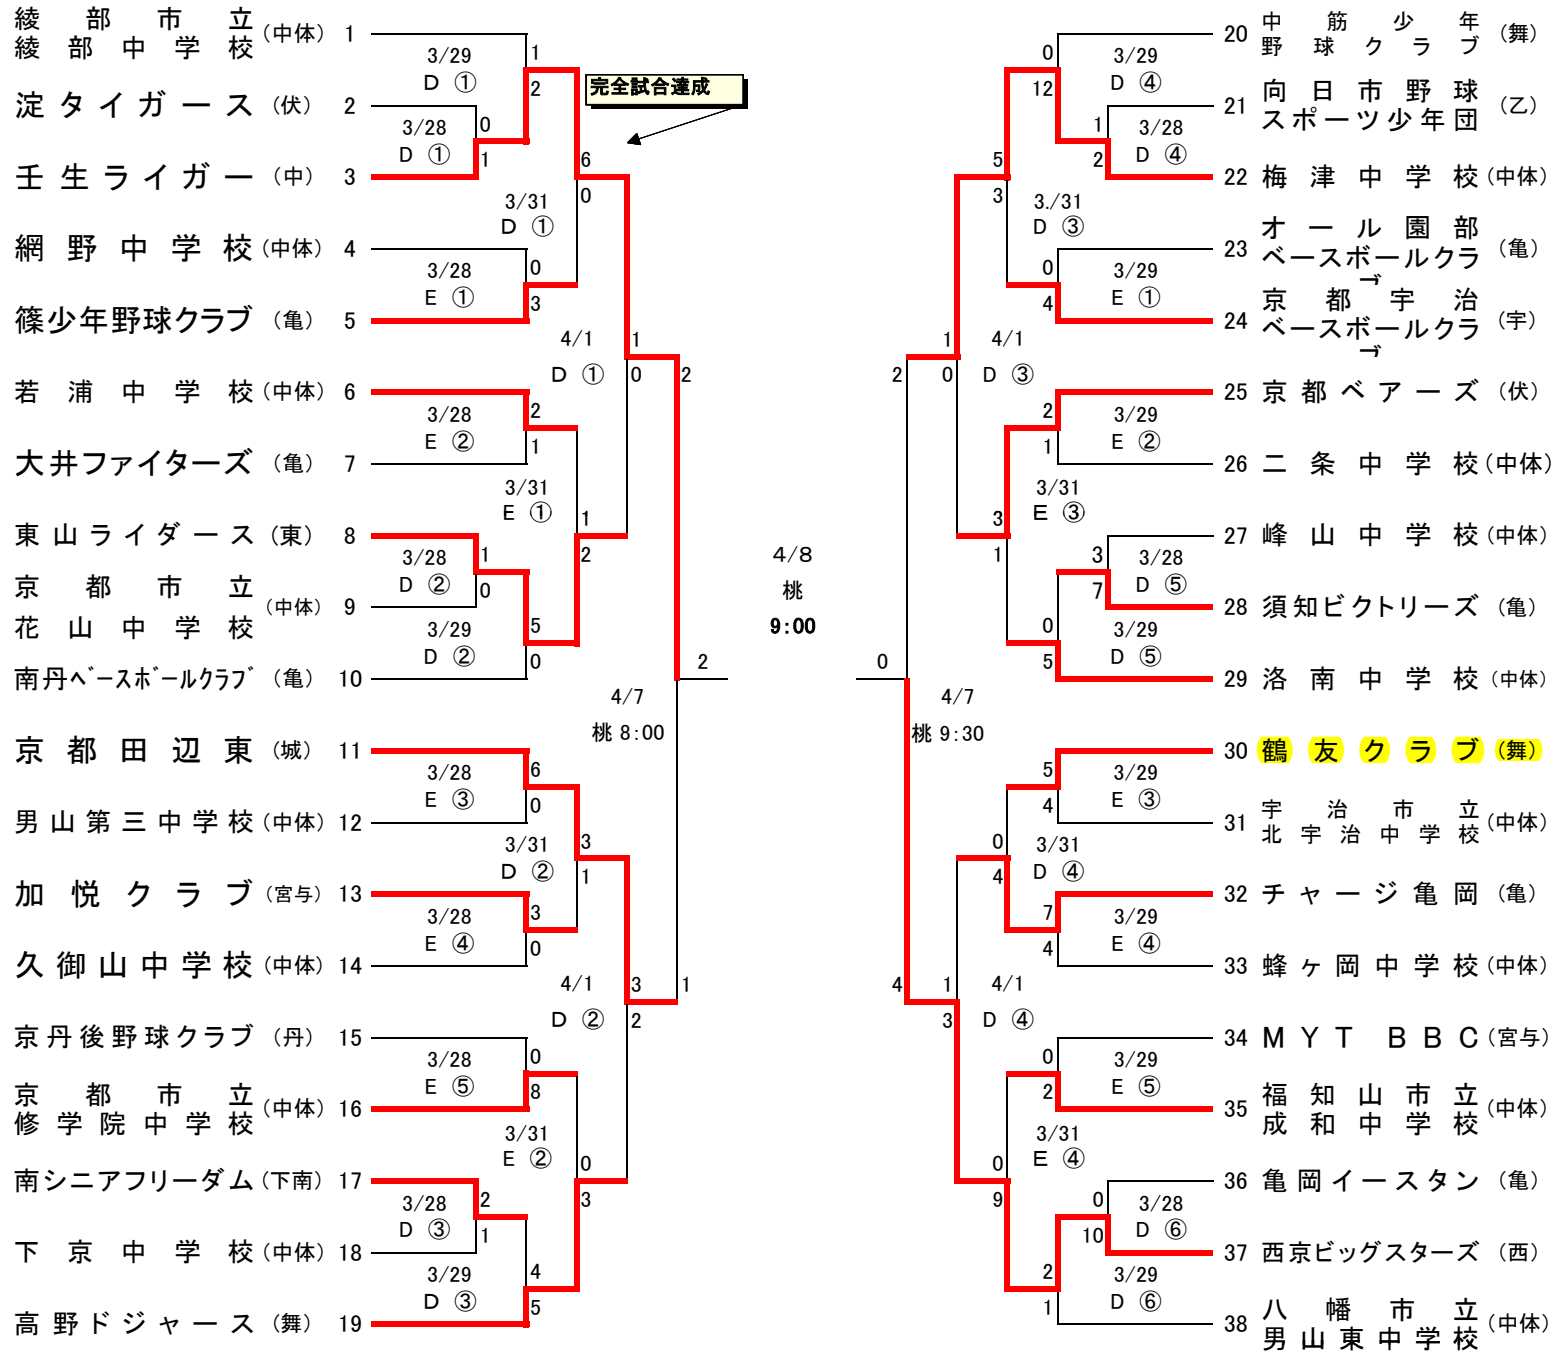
綾部市立綾部中学校 (中体) 1
淀タイガース (伏) 2
壬生ライガー (中) 3
網野中学校 (中体) 4
篠少年野球クラブ (亀) 5
若浦中学校 (中体) 6
大井ファイターズ (亀) 7
東山ライダース (東) 8
京都市立花山中学校 (中体) 9
南丹ベースボールクラブ (亀) 10
京都田辺東 (城) 11
男山第三中学校 (中体) 12
加悦クラブ (宮与) 13
久御山中学校 (中体) 14
京丹後野球クラブ (丹) 15
京都市立修学院中学校 (中体) 16
南シニアフリーダム (下南) 17
下京中学校 (中体) 18
高野ドジャース (舞) 19

3/29 D ① 1 2
3/28 D ① 0 1
完全試合達成
6 0
3/31 D ①
3/28 D ① 0 3
3/28 E ①
4/1 D ① 1 0 2
3/28 E ② 2 1
3/31 E ① 1 2
3/28 D ② 1 0
3/29 D ② 5 0
2
4/7 桃 8:00
3/28 E ③ 6 0
3/31 D ② 3 1
3/28 E ④ 3 0
4/1 D ② 3 2 1
3/28 E ⑤ 0 8
3/31 E ② 0 3
3/28 D ③ 2 1
3/29 D ③ 4 5

4/8 桃 9:00

20 中筋少年野球クラブ (舞)
21 向日市野球スポーツ少年団 (乙)
22 梅津中学校 (中体)
23 オール園部ベースボールクラブ (亀)
24 京都宇治ベースボールクラブ (宇)
25 京都ベアーズ (伏)
26 二条中学校 (中体)
27 峰山中学校 (中体)
28 須知ビクトリーズ (亀)
29 洛南中学校 (中体)
30 鶴友クラブ (舞)
31 宇治市立北宇治中学校 (中体)
32 チャージ亀岡 (亀)
33 蜂ヶ岡中学校 (中体)
34 MYT BBC (宮与)
35 福知山市立成和中学校 (中体)
36 亀岡イースタン (亀)
37 西京ビッグスターズ (西)
38 八幡市立男山東中学校 (中体)

3/29 D ④ 0 12
3/28 D ④ 1 2
5 3
3./31 D ③
3/29 E ① 0 4
1 2 0
4/1 D ③
3/29 E ② 2 1
3/31 E ③ 3 1
3/28 D ⑤ 3 7
3/29 D ⑤ 0 5
0
4/7 桃 9:30
3/29 E ③ 5 4
0 4
3/31 D ④
3/29 E ④ 7 4
4 1 3
4/1 D ④
3/29 E ⑤ 0 2
3/31 E ④ 0 9
3/28 D ⑥ 0 10
3/29 D ⑥ 2 1